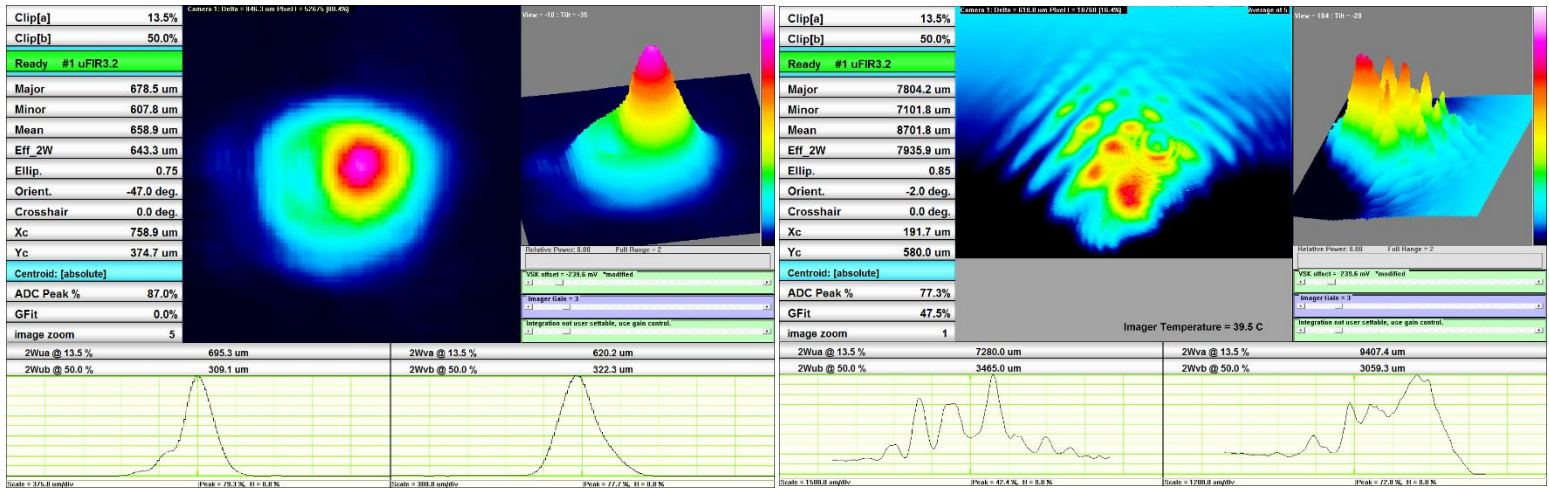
| | |
|---|---|
| Clip[a] | 13.5% |
| Clip[b] | 50.0% |
| Ready #1 uFIR3.2 | |
| Major | 678.5 um |
| Minor | 607.8 um |
| Mean | 658.9 um |
| Eff_2W | 643.3 um |
| Ellip. | 0.75 |
| Orient. | -47.0 deg. |
| Crosshair | 0.0 deg. |
| Xc | 758.9 um |
| Yc | 374.7 um |
| Centroid: [absolute] | |
| ADC Peak % | 87.0% |
| GFit | 0.0% |
| image zoom | 5 |

Camera 1: Delta = 846.3 um Pixel I = 52675 [80.4%]

View = -10 : Tilt = -35

Relative Power: 0.00 Full Range = 2

VSK offset = -239.6 mV *modified

Imager Gain = 3

Integration not user settable, use gain control.

2Wua @ 13.5 % 695.3 um
2Wub @ 50.0 % 309.1 um
2Wva @ 13.5 % 620.2 um
2Wvb @ 50.0 % 322.3 um

Scale = 375.0 um/div Peak = 79.3 %, B = 0.0 %
Scale = 300.0 um/div Peak = 77.7 %, B = 0.0 %

| | |
|---|---|
| Clip[a] | 13.5% |
| Clip[b] | 50.0% |
| Ready #1 uFIR3.2 | |
| Major | 7804.2 um |
| Minor | 7101.8 um |
| Mean | 8701.8 um |
| Eff_2W | 7935.9 um |
| Ellip. | 0.85 |
| Orient. | -2.0 deg. |
| Crosshair | 0.0 deg. |
| Xc | 191.7 um |
| Yc | 580.0 um |
| Centroid: [absolute] | |
| ADC Peak % | 77.3% |
| GFit | 47.5% |
| image zoom | 1 |

Camera 1: Delta = 618.8 um Pixel I = 10788 [16.4%]

Average of 5

View = 104 : Tilt = -20

Imager Temperature = 39.5 C

Relative Power: 0.00 Full Range = 2

VSK offset = 239.6 mV *modified

Imager Gain = 3

Integration not user settable, use gain control.

2Wua @ 13.5 % 7280.0 um
2Wub @ 50.0 % 3465.0 um
2Wva @ 13.5 % 9407.4 um
2Wvb @ 50.0 % 3059.3 um

Scale = 1500.0 um/div Peak = 42.4 %, B = 0.0 %
Scale = 1200.0 um/div Peak = 72.0 %, B = 0.0 %